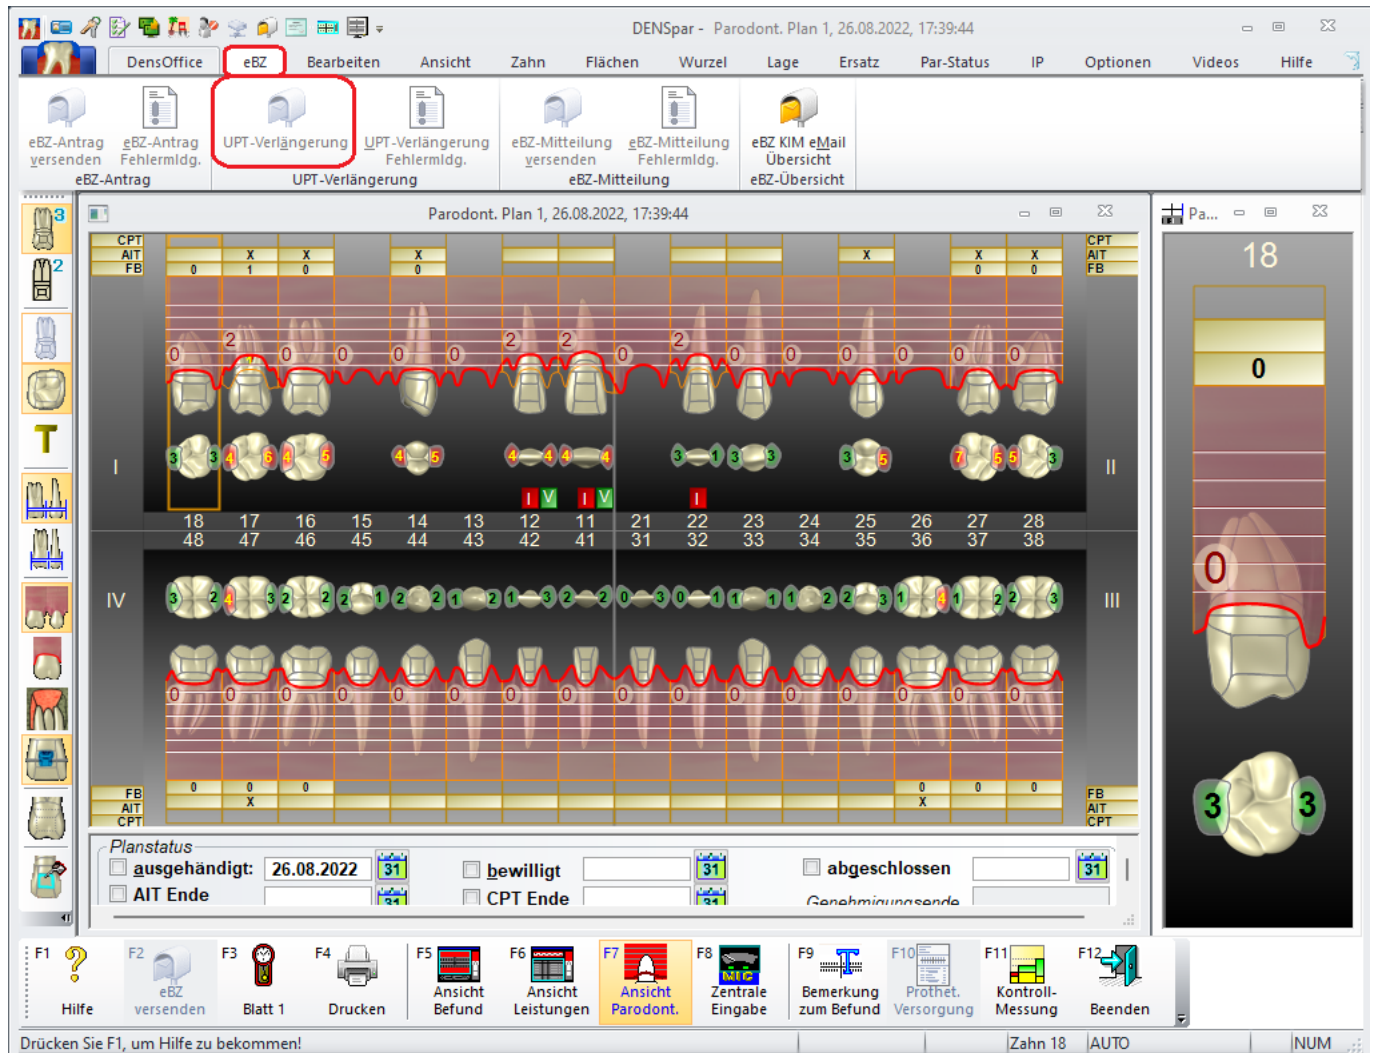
DENSpar - Parodont. Plan 1, 26.08.2022, 17:39:44

DensOffice | eBZ | Bearbeiten | Ansicht | Zahn | Flächen | Wurzel | Lage | Ersatz | Par-Status | IP | Optionen | Videos | Hilfe

eBZ-Antrag versenden | eBZ-Antrag Fehlermldg. | eBZ-Antrag
UPT-Verlängerung | UPT-Verlängerung Fehlermldg. | UPT-Verlängerung
eBZ-Mitteilung versenden | eBZ-Mitteilung Fehlermldg. | eBZ-Mitteilung
eBZ KIM eMail Übersicht | eBZ-Übersicht

Parodont. Plan 1, 26.08.2022, 17:39:44

Pa...

CPT
AIT
FB

x x x x x x
0 1 0 0 0 0

2 2 2 2
0 0 0 0 0 0 0 0 0 0 0 0

3 3 4 5 4 5 4 5 4 4 4 4 3 1 3 3 3 5 4 5 5 3

I | V | I | V | I

I
II

18 17 16 15 14 13 12 11 21 22 23 24 25 26 27 28
48 47 46 45 44 43 42 41 31 32 33 34 35 36 37 38

IV
III

3 2 4 3 2 2 2 1 2 2 1 2 1 3 2 2 0 3 0 1 1 1 1 2 2 3 1 4 1 2 2 3

0 0 0 0 0 0 0 0 0 0 0 0 0 0 0 0

0 0 0 0 0 0 0
x x

FB
AIT
CPT

18
0
0
3 3

Planstatus
ausgehändigt: 26.08.2022 | 31
AIT Ende | 31
bewilligt | 31
CPT Ende | 31
abgeschlossen | 31
Genehmigungsende

F1 Hilfe
F2 eBZ versenden
F3 Blatt 1
F4 Drucken
F5 Ansicht Befund
F6 Ansicht Leistungen
F7 Ansicht Parodont.
F8 Zentrale Eingabe
F9 Bemerkung zum Befund
F10 Prothet. Versorgung
F11 Kontroll-Messung
F12 Beenden

Drücken Sie F1, um Hilfe zu bekommen! | Zahn 18 | AUTO | NUM